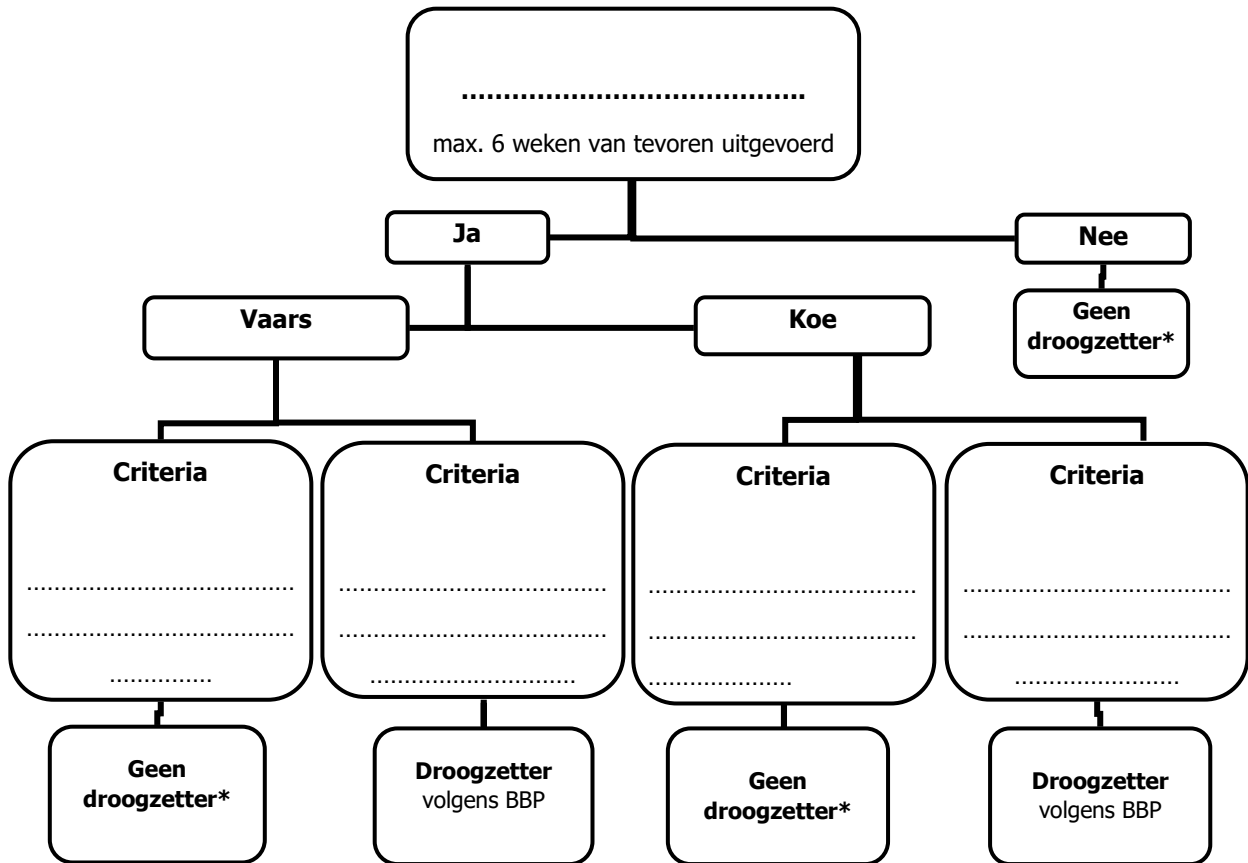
.......................................
max. 6 weken van tevoren uitgevoerd

Ja

Nee

Geen droogzetter*

Vaars

Koe

Criteria
.......................................
.......................................
...............

Criteria
.......................................
.......................................
...............................

Criteria
.......................................
.......................................
......................

Criteria
.......................................
.......................................
.........................

Geen droogzetter*

Droogzetter volgens BBP

Geen droogzetter*

Droogzetter volgens BBP